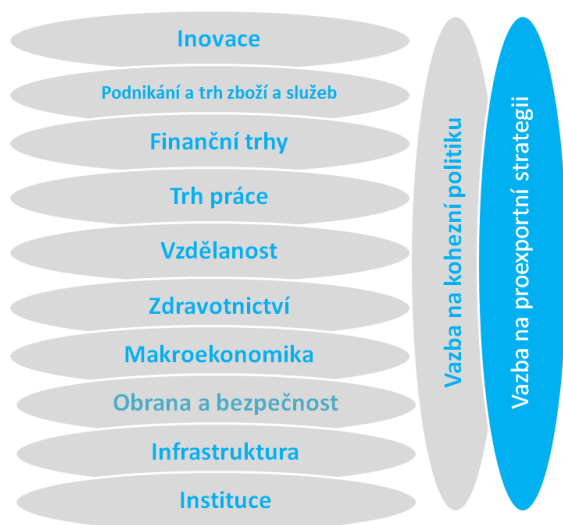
Inovace

Podnikání a trh zboží a služeb

Finanční trhy

Trh práce

Vzdělanost

Zdravotnictví

Makroekonomika

Obrana a bezpečnost

Infrastruktura

Instituce

Vazba na kohezní politiku

Vazba na proexportní strategii